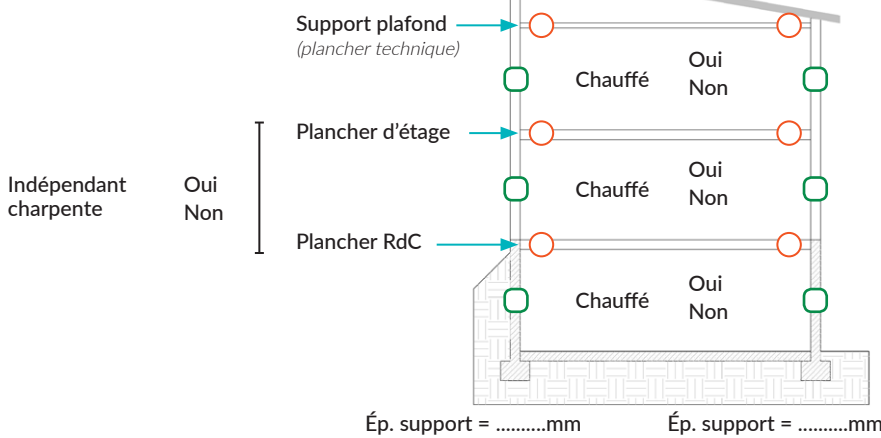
Support plafond
(plancher technique)

Chauffé
Oui
Non

Plancher d'étage

Indépendant charpente
Oui
Non

Chauffé
Oui
Non

Plancher RdC

Chauffé
Oui
Non

Ép. support = ..........mm
Ép. support = ..........mm